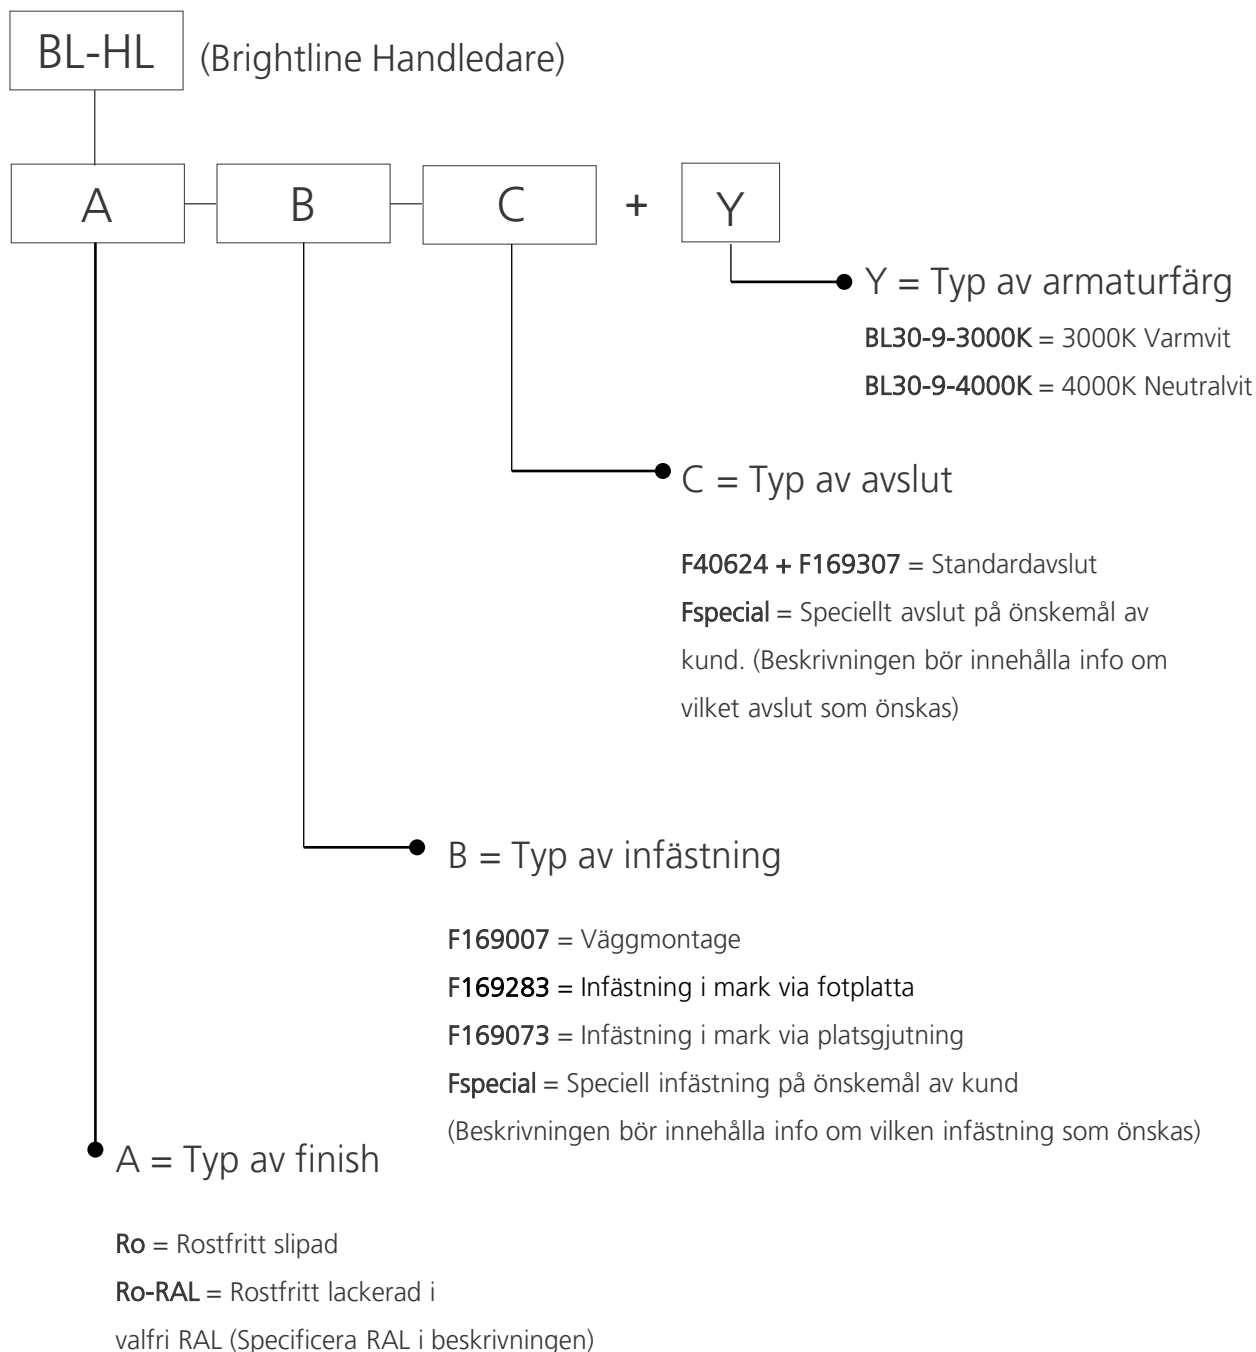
BL-HL (Brightline Handledare)

A - B - C + Y

Y = Typ av armaturfärg

BL30-9-3000K = 3000K Varmvit
BL30-9-4000K = 4000K Neutralvit

C = Typ av avslut

F40624 + F169307 = Standardavslut
Fspecial = Speciellt avslut på önskemål av kund. (Beskrivningen bör innehålla info om vilket avslut som önskas)

B = Typ av infästning

F169007 = Väggmontage
F169283 = Infästning i mark via fotplatta
F169073 = Infästning i mark via platsgjutning
Fspecial = Speciell infästning på önskemål av kund
(Beskrivningen bör innehålla info om vilken infästning som önskas)

A = Typ av finish

Ro = Rostfritt slipad
Ro-RAL = Rostfritt lackerad i valfri RAL (Specificera RAL i beskrivningen)